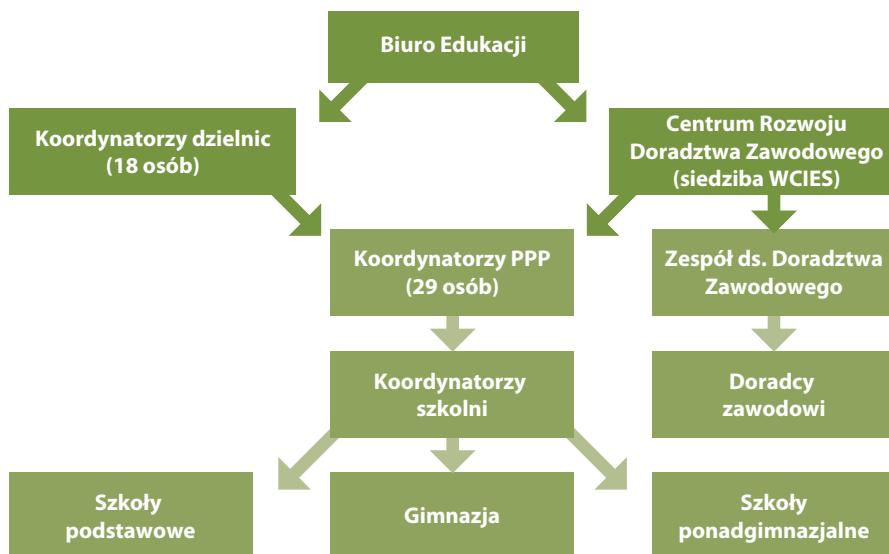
Biuro Edukacji

Koordynatorzy dzielnic (18 osób)

Centrum Rozwoju Doradztwa Zawodowego (siedziba WCIES)

Koordynatorzy PPP (29 osób)

Zespół ds. Doradztwa Zawodowego

Koordynatorzy szkolni

Doradcy zawodowi

Szkoły podstawowe

Gimnazja

Szkoły ponadgimnazjalne